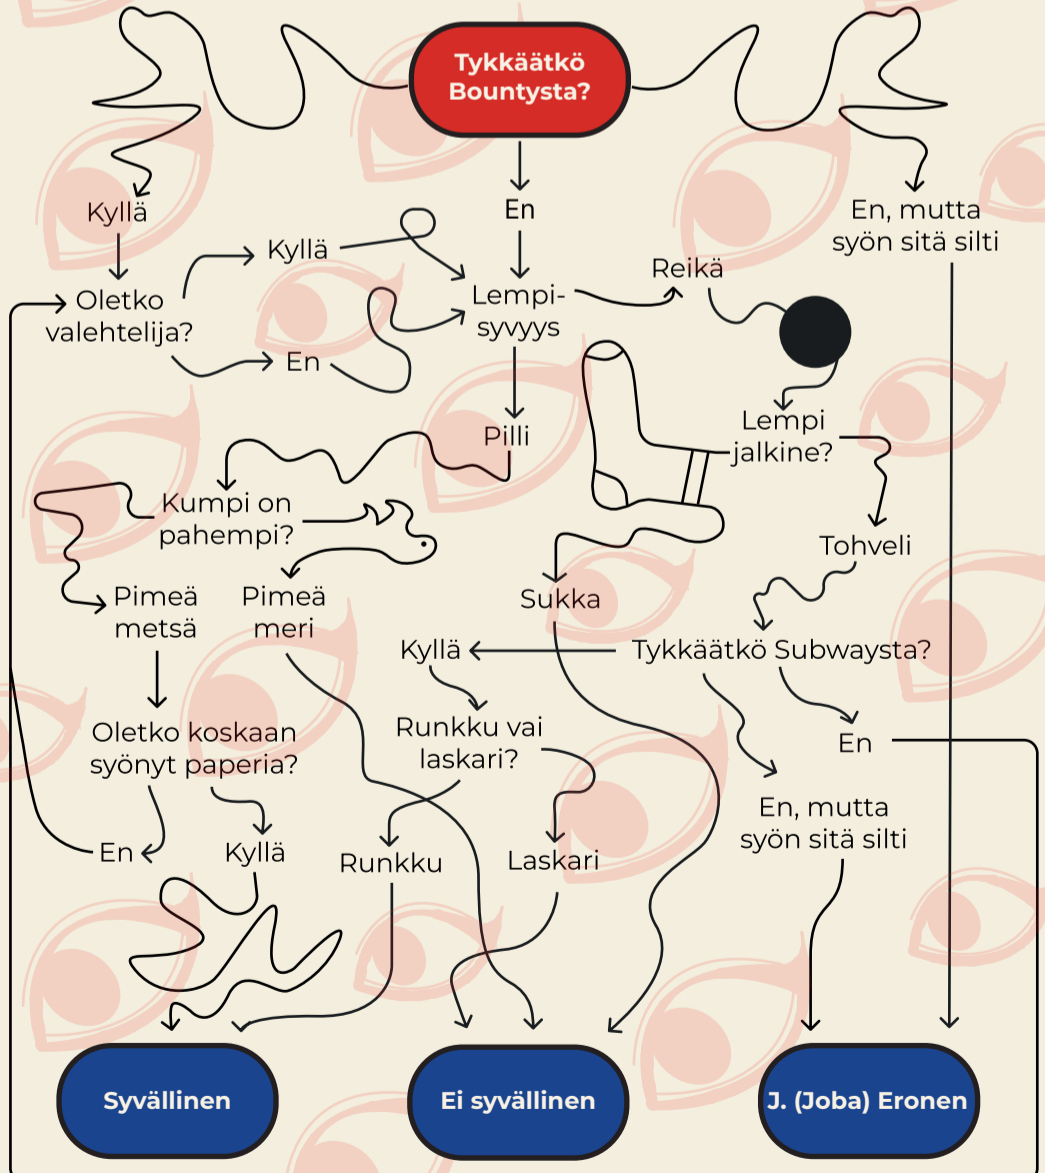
Tykkäätkö Bountysta?

Kyllä

En

En, mutta syön sitä silti

Kyllä

Oletko valehtelija?

Lempi-syvyys

Reikä

En

Lempi jalkine?

Pilli

Kumpi on pahempi?

Tohveli

Pimeä metsä

Pimeä meri

Sukka

Kyllä

Tykkäätkö Subwaysta?

Oletko koskaan syönyt paperia?

Runkku vai laskari?

En

En, mutta syön sitä silti

En

Kyllä

Runkku

Laskari

Syvällinen

Ei syvällinen

J. (Joba) Eronen